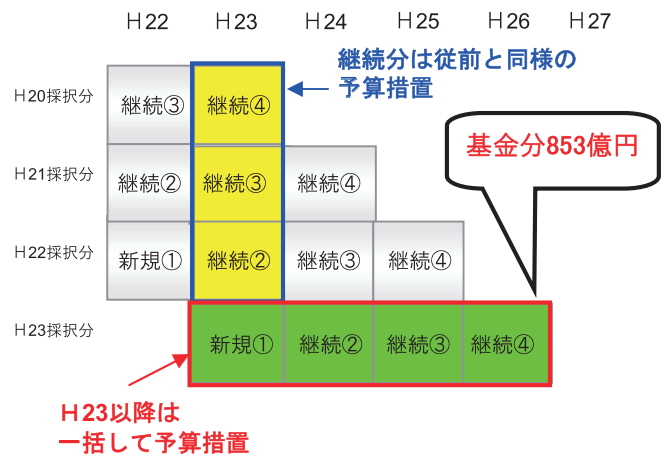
| | H22 | H23 | H24 | H25 | H26 | H27 |
|---|---|---|---|---|---|---|
| H20採択分 | 継続③ | 継続④ | | | | |
| H21採択分 | 継続② | 継続③ | 継続④ | | | |
| H22採択分 | 新規① | 継続② | 継続③ | 継続④ | | |
| H23採択分 | | 新規① | 継続② | 継続③ | 継続④ | |

継続分は従前と同様の予算措置

基金分853億円

H23以降は一括して予算措置